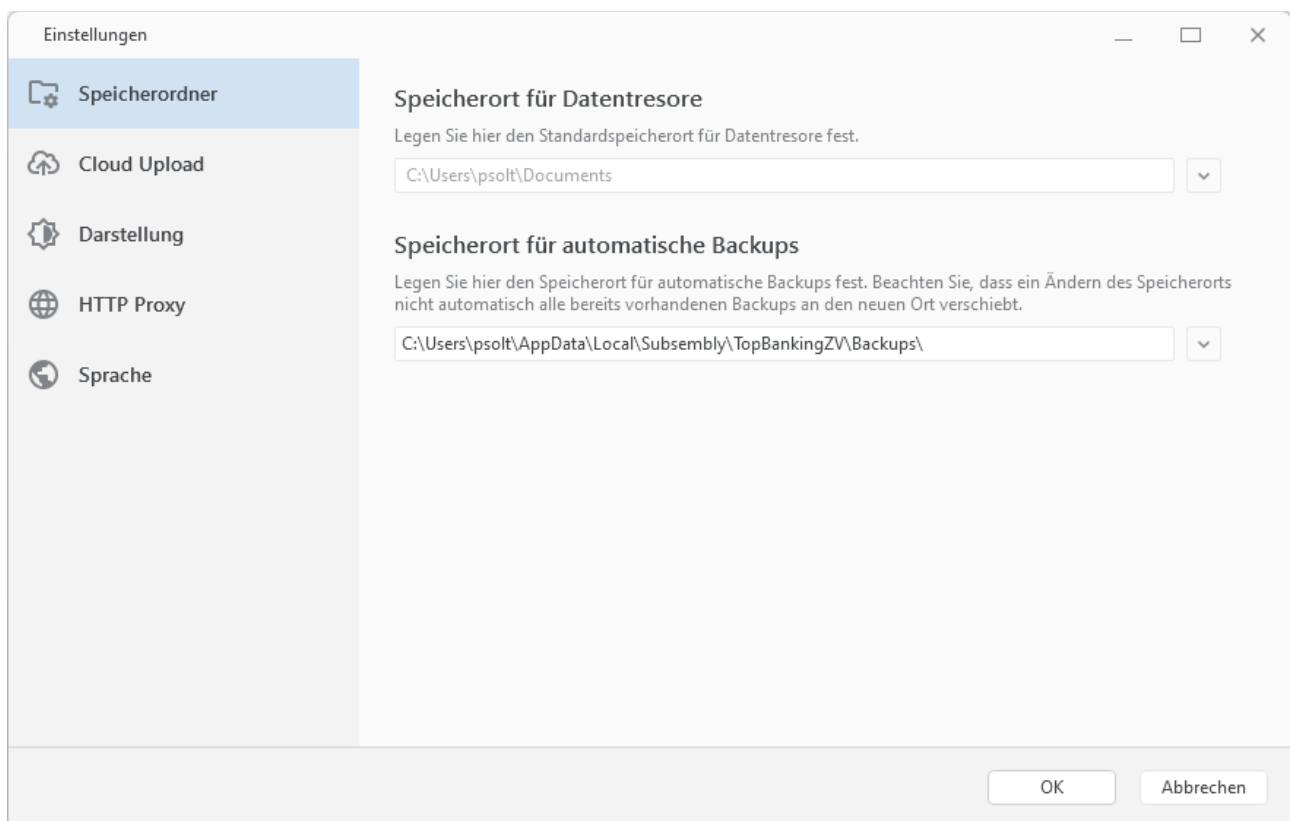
Einstellungen

Speicherordner

Cloud Upload

Darstellung

HTTP Proxy

Sprache

Speicherort für Datentresore

Legen Sie hier den Standardspeicherort für Datentresore fest.

C:\Users\psolt\Documents

Speicherort für automatische Backups

Legen Sie hier den Speicherort für automatische Backups fest. Beachten Sie, dass ein Ändern des Speicherorts nicht automatisch alle bereits vorhandenen Backups an den neuen Ort verschiebt.

C:\Users\psolt\AppData\Local\Subsembly\TopBankingZV\Backups\

OK

Abbrechen